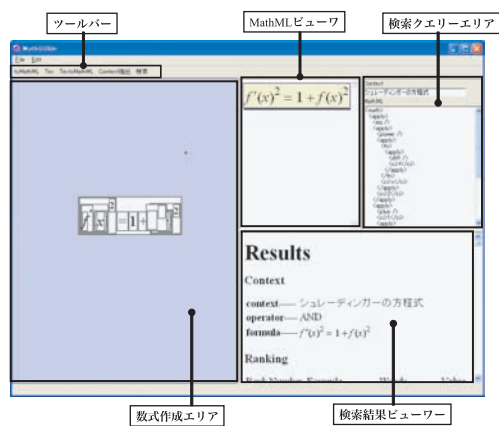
ツールバー

MathMLビューワ

検索クエリーエリア

File Edit

toMathML Tex TextoMathML Context抽出 検索

$f'(x)^2 = 1 + f(x)^2$

Context
シュレーディンガー方程式
MathML

Results

Context

context---- シュレーディンガーの方程式
operator---- AND
formula---- $f'(x)^2 = 1 + f(x)^2$

Ranking

数式作成エリア

検索結果ビューワー